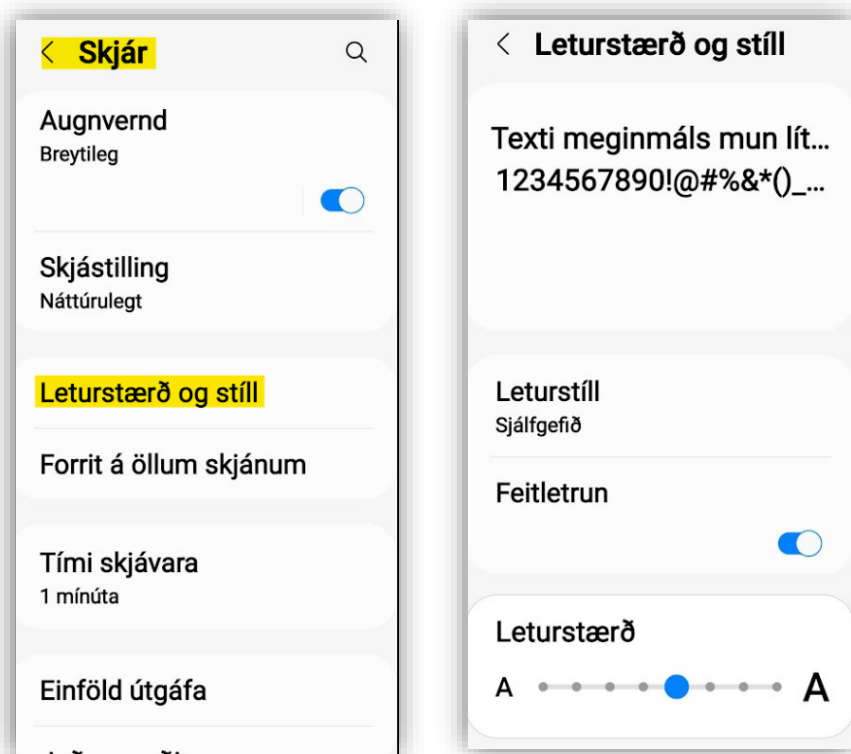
< Skjár

Augnvernd
Breytileg

Skjástilling
Náttúrulegt

Leturstærð og stíll

Forrit á öllum skjánum

Tími skjávara
1 mínúta

Einföld útgáfa

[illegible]

< Leturstærð og stíll

Texti meginmáls mun lít...
1234567890!@#%&*()_...

Leturstíll
Sjálfgefið

Feitletrun

Leturstærð
A A